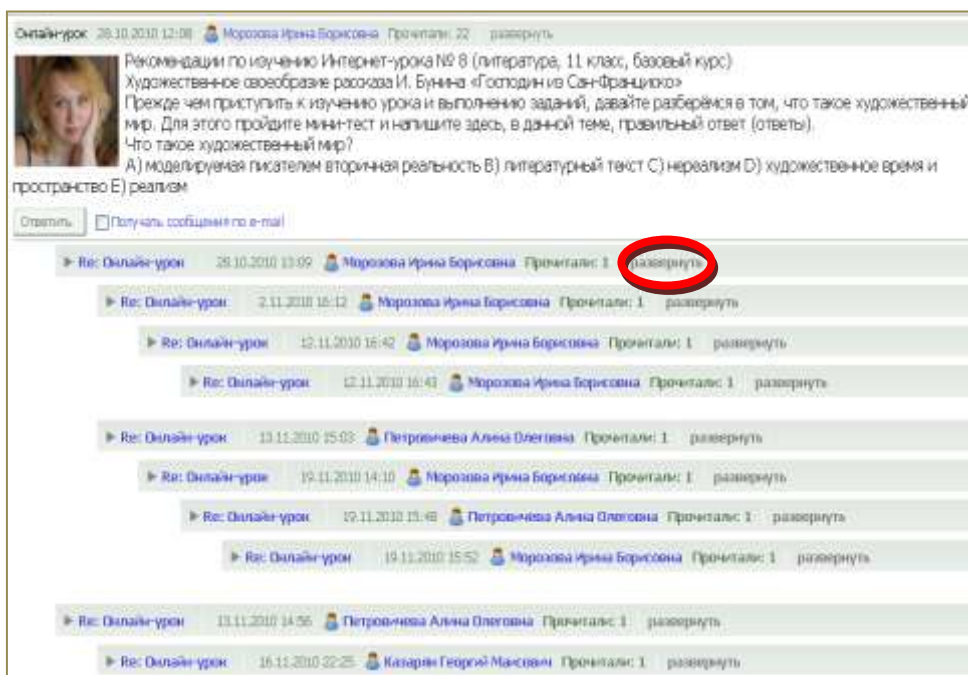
Онлайн-урок 28.10.2010 12:08 Морозова Ирина Борисовна Прочитали: 22 развернуть

Рекомендации по изучению Интернет-урока № 8 (литература, 11 класс, базовый курс)
Художественное своеобразие рассказа И. Бунина «Господин из Сан-Франциско»
Прежде чем приступить к изучению урока и выполнению заданий, давайте разберёмся в том, что такое художественный мир. Для этого пройдите мини-тест и напишите здесь, в данной теме, правильный ответ (ответы).
Что такое художественный мир?
А) моделируемая писателем вторичная реальность В) литературный текст С) нереализм D) художественное время и пространство Е) реализм

Ответить Получать сообщения по e-mail

Re: Онлайн-урок 28.10.2010 13:09 Морозова Ирина Борисовна Прочитали: 1 развернуть
Re: Онлайн-урок 2.11.2010 16:12 Морозова Ирина Борисовна Прочитали: 1 развернуть
Re: Онлайн-урок 12.11.2010 16:42 Морозова Ирина Борисовна Прочитали: 1 развернуть
Re: Онлайн-урок 12.11.2010 16:43 Морозова Ирина Борисовна Прочитали: 1 развернуть
Re: Онлайн-урок 13.11.2010 15:03 Петровичева Алина Олеговна Прочитали: 1 развернуть
Re: Онлайн-урок 19.11.2010 14:10 Морозова Ирина Борисовна Прочитали: 1 развернуть
Re: Онлайн-урок 19.11.2010 15:48 Петровичева Алина Олеговна Прочитали: 1 развернуть
Re: Онлайн-урок 19.11.2010 15:52 Морозова Ирина Борисовна Прочитали: 1 развернуть
Re: Онлайн-урок 13.11.2010 14:56 Петровичева Алина Олеговна Прочитали: 1 развернуть
Re: Онлайн-урок 16.11.2010 22:25 Казарин Георгий Максович Прочитали: 1 развернуть